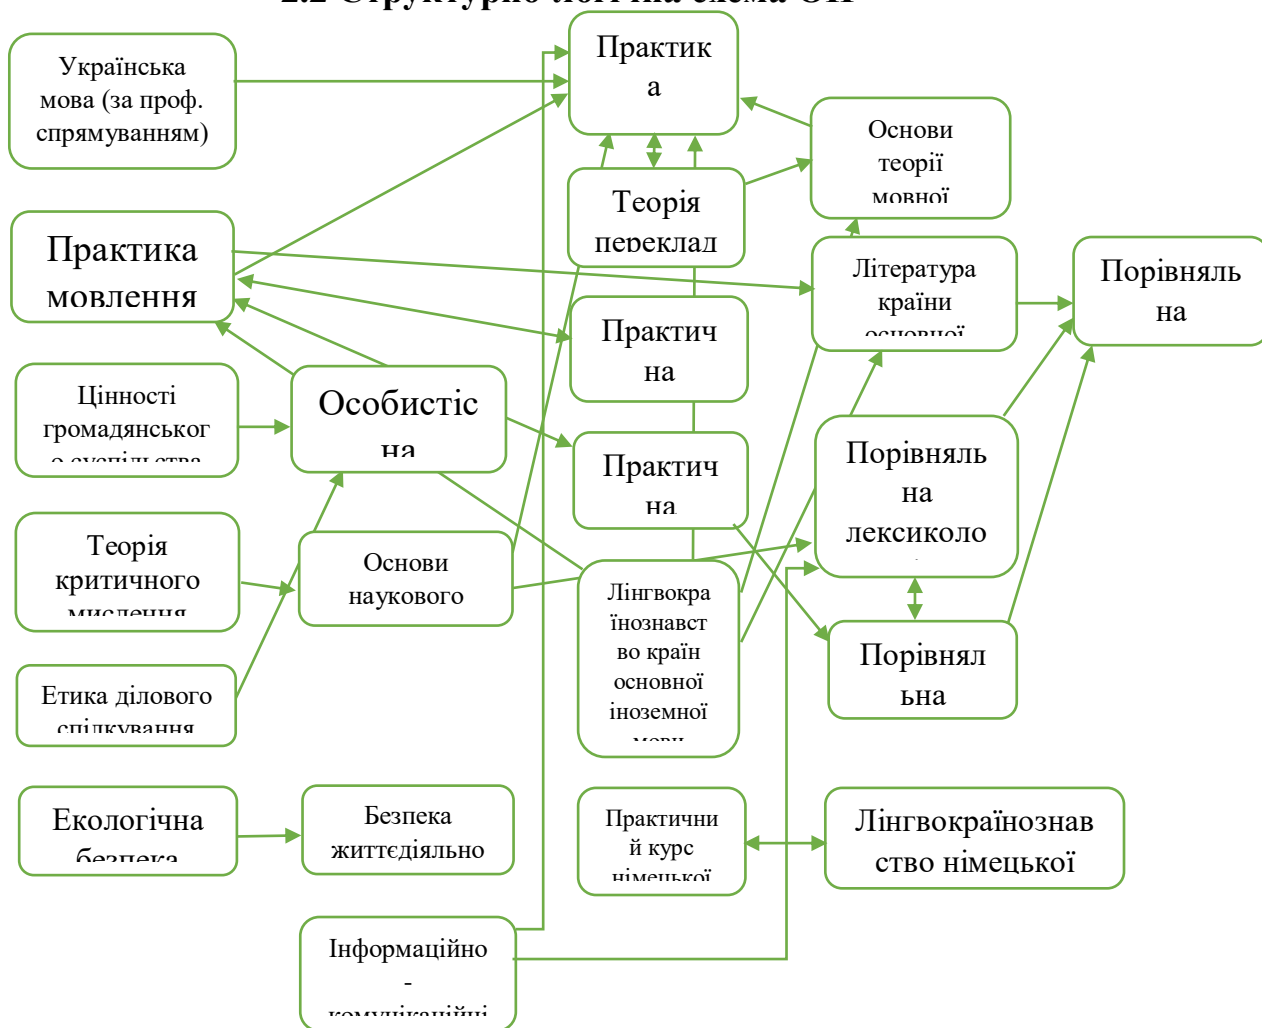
2.2 Структурно-логічна схема ОП

Українська мова (за проф. спрямуванням)

Практика

Практика мовлення

Теорія переклад

Основи теорії мовної

Література країни основної

Порівняльна

Цінності громадянського суспільства

Особистісна

Практична

Практична

Порівняльна лексиколо

Теорія критичного мислення

Основи наукового

Лінгвокраїнознавство країн основної іноземної мови

Порівняльна

Етика ділового спілкування

Екологічна безпека

Безпека життєдіяльно

Практичний курс німецької

Лінгвокраїнознавство німецької

Інформаційно - комунікаційні